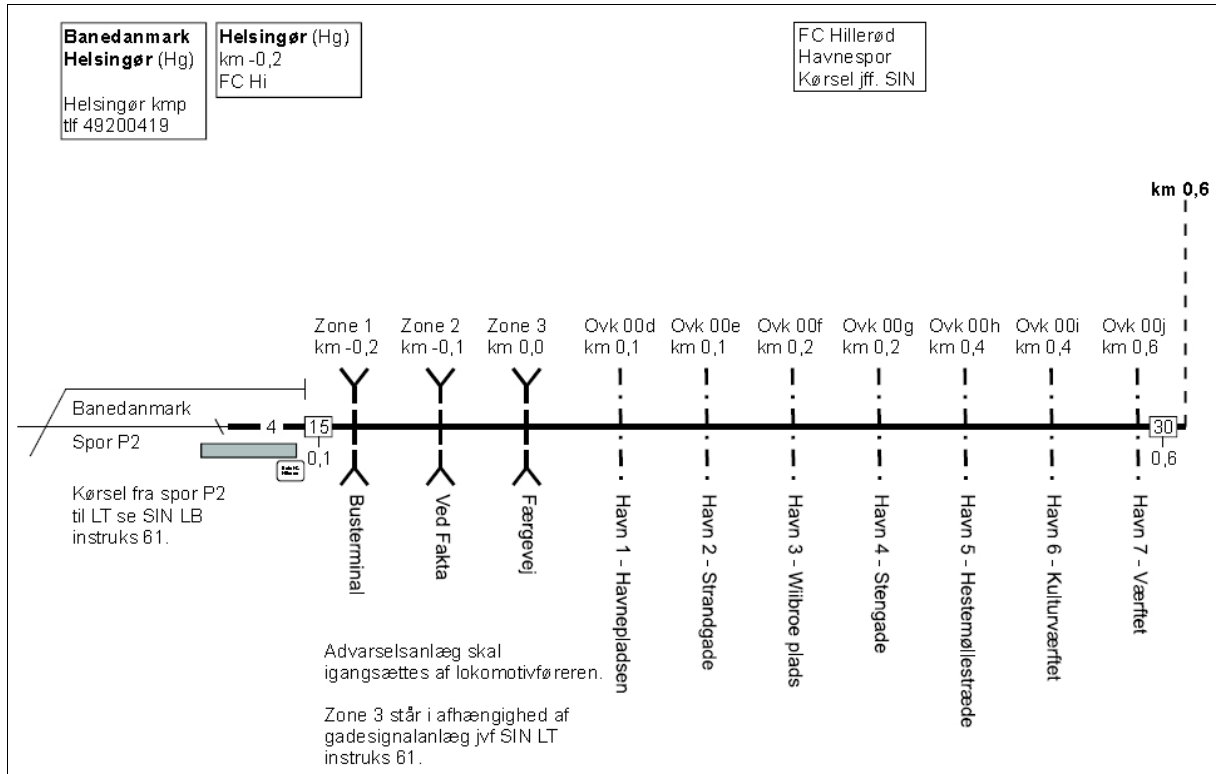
**Banedanmark Helsingør** (Hg)

Helsingør kmp
tlf 49200419

**Helsingør** (Hg)
km -0,2
FC Hi

FC Hillerød
Havnespor
Kørsel jff. SIN

**km 0,6**

Zone 1
km -0,2

Zone 2
km -0,1

Zone 3
km 0,0

Ovk 00d
km 0,1

Ovk 00e
km 0,1

Ovk 00f
km 0,2

Ovk 00g
km 0,2

Ovk 00h
km 0,4

Ovk 00i
km 0,4

Ovk 00j
km 0,6

Banedanmark

Spor P2

4

15

0,1

30

0,6

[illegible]

Busterminal

Ved Fakta

Færgevej

Havn 1 - Havnepladsen

Havn 2 - Strandgade

Havn 3 - Wilbroe plads

Havn 4 - Stengade

Havn 5 - Hestemøllestræde

Havn 6 - Kulturværftet

Havn 7 - Værftet

Kørsel fra spor P2 til LT se SIN LB instruks 61.

Advarselsanlæg skal igangsættes af lokomotivføreren.

Zone 3 står i afhængighed af gadesignalanlæg jvf SIN LT instruks 61.